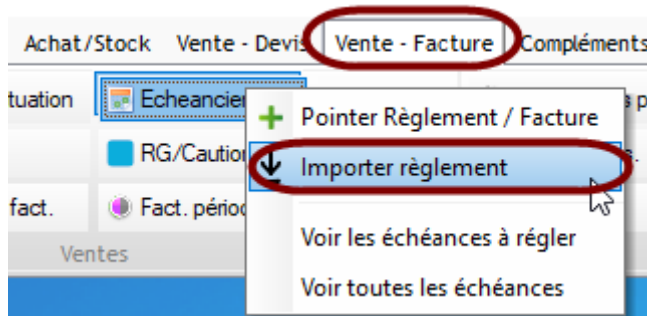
Achat/Stock Vente - Devis Vente - Facture Compléments

tuation Echeancier

RG/Caution

fact. Fact. périod

Ventes

Pointer Règlement / Facture

Importer règlement

Voir les échéances à régler

Voir toutes les échéances